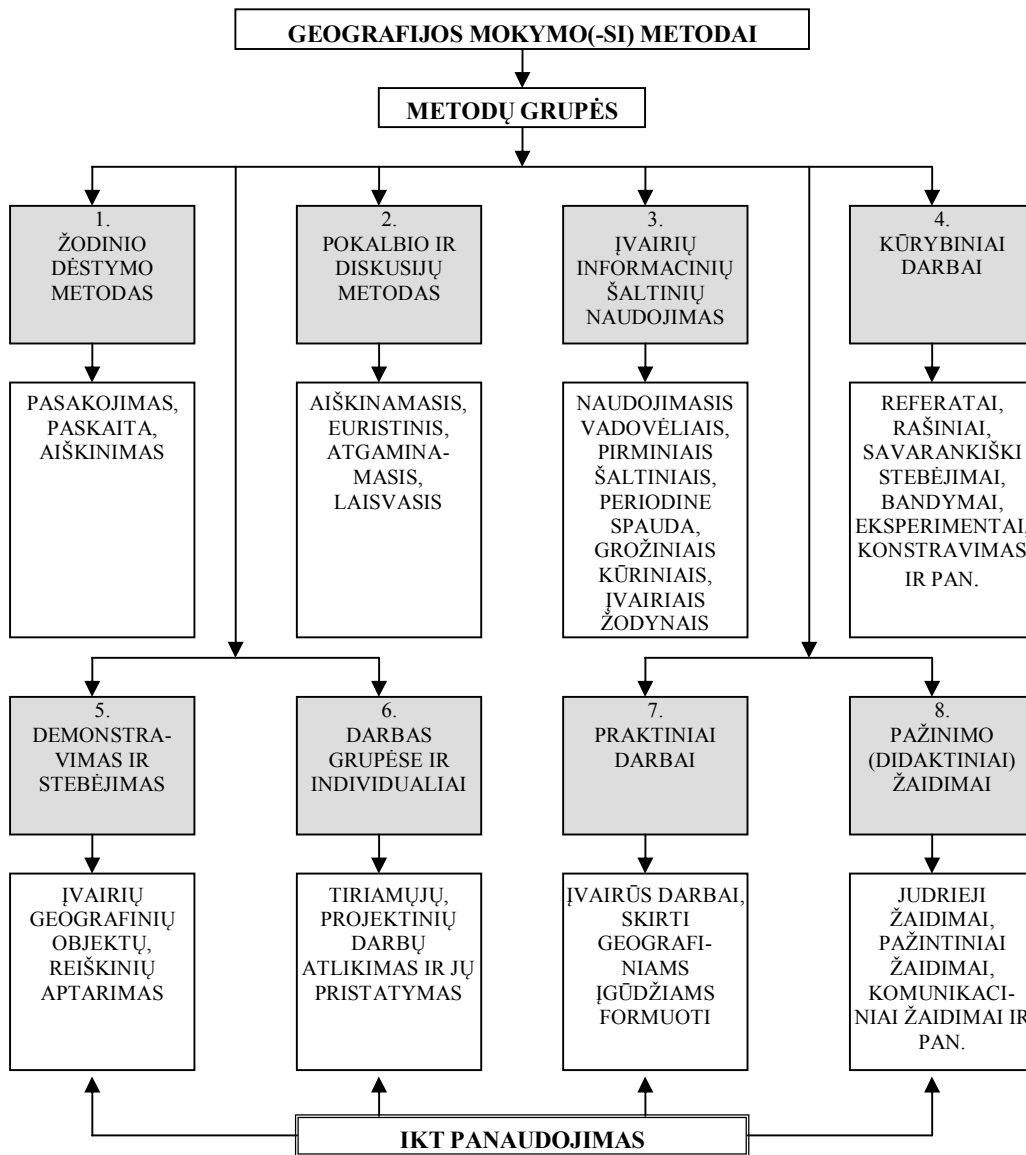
GEOGRAFIJOS MOKYMO(-SI) METODAI

METODŲ GRUPĖS

1. ŽODINIO DĖSTYMO METODAS

PASAKOJIMAS, PASKAITA, AIŠKINIMAS

2. POKALBIO IR DISKUSIJŲ METODAS

AIŠKINAMASIS, EURISTINIS, ATGAMINAMASIS, LAISVASIS

3. ĮVAIRIŲ INFORMACINIŲ ŠALTINIŲ NAUDOJIMAS

NAUDOJIMASIS VADOVĖLIAIS, PIRMINIAIS ŠALTINIAIS, PERIODINE SPAUDA, GROŽINIAIS KŪRINIAIS, ĮVAIRIAIS ŽODYNAIS

4. KŪRYBINIAI DARBAI

REFERATAI, RAŠINIAI, SAVARANKIŠKI STEBĖJIMAI, BANDYMAI, EKSPERIMENTAI, KONSTRAVIMAS IR PAN.

5. DEMONSTRAVIMAS IR STEBĖJIMAS

ĮVAIRIŲ GEOGRAFINIŲ OBJEKTŲ, REIŠKINIŲ APTARIMAS

6. DARBAS GRUPĖSE IR INDIVIDUALIAI

TIRIAMŲJŲ, PROJEKTINIŲ DARBŲ ATLIKIMAS IR JŲ PRISTATYMAS

7. PRAKTINIAI DARBAI

ĮVAIRŪS DARBAI, SKIRTI GEOGRAFINIAMS ĮGŪDŽIAMS FORMUOTI

8. PAŽINIMO (DIDAKTINIAI) ŽAIDIMAI

JUDRIEJI ŽAIDIMAI, PAŽINTINIAI ŽAIDIMAI, KOMUNIKACINIAI ŽAIDIMAI IR PAN.

IKT PANAUDOJIMAS